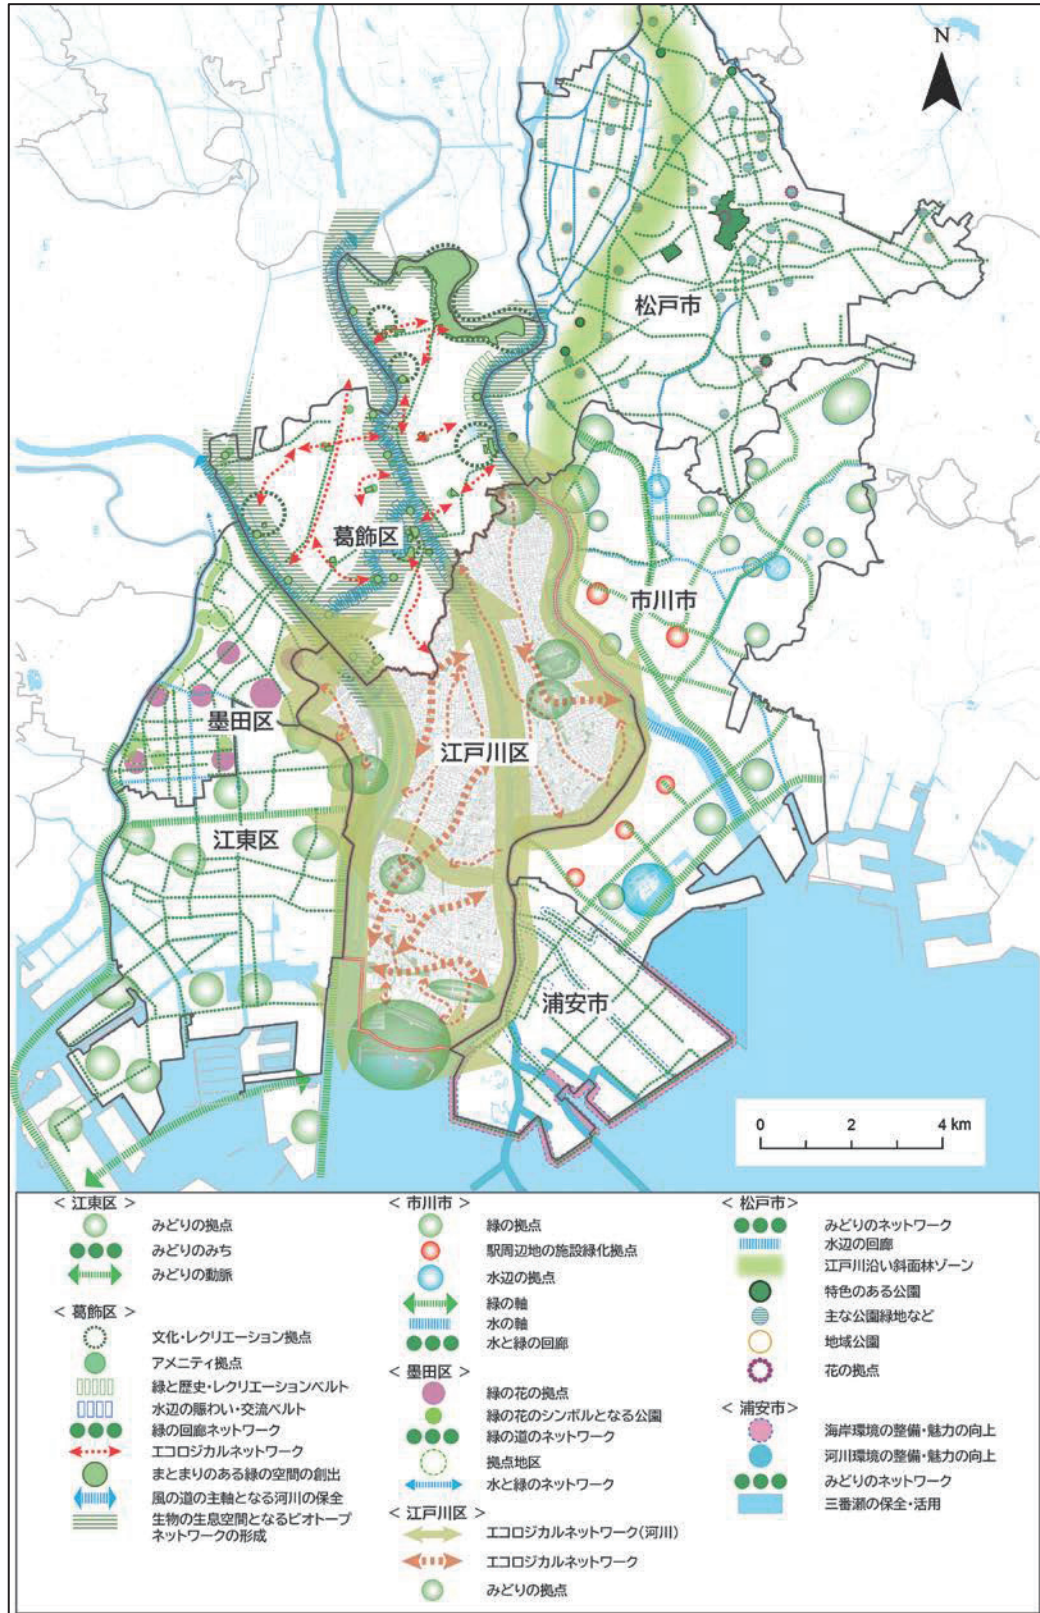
N

松戸市

葛飾区

市川市

墨田区

江戸川区

江東区

浦安市

0 2 4 km

< 江東区 >
みどりの拠点
みどりのみち
みどりの動脈

< 葛飾区 >
文化・レクリエーション拠点
アメニティ拠点
緑と歴史・レクリエーションベルト
水辺の賑わい・交流ベルト
緑の回廊ネットワーク
エコロジカルネットワーク
まとまりのある緑の空間の創出
風の道の主軸となる河川の保全
生物の生息空間となるビオトープネットワークの形成

< 市川市 >
緑の拠点
駅周辺地の施設緑化拠点
水辺の拠点
緑の軸
水の軸
水と緑の回廊

< 墨田区 >
緑の花の拠点
緑の花のシンボルとなる公園
緑の道のネットワーク
拠点地区
水と緑のネットワーク

< 江戸川区 >
エコロジカルネットワーク(河川)
エコロジカルネットワーク
みどりの拠点

< 松戸市 >
みどりのネットワーク
水辺の回廊
江戸川沿い斜面林ゾーン
特色のある公園
主な公園緑地など
地域公園
花の拠点

< 浦安市 >
海岸環境の整備・魅力の向上
河川環境の整備・魅力の向上
みどりのネットワーク
三番瀬の保全・活用